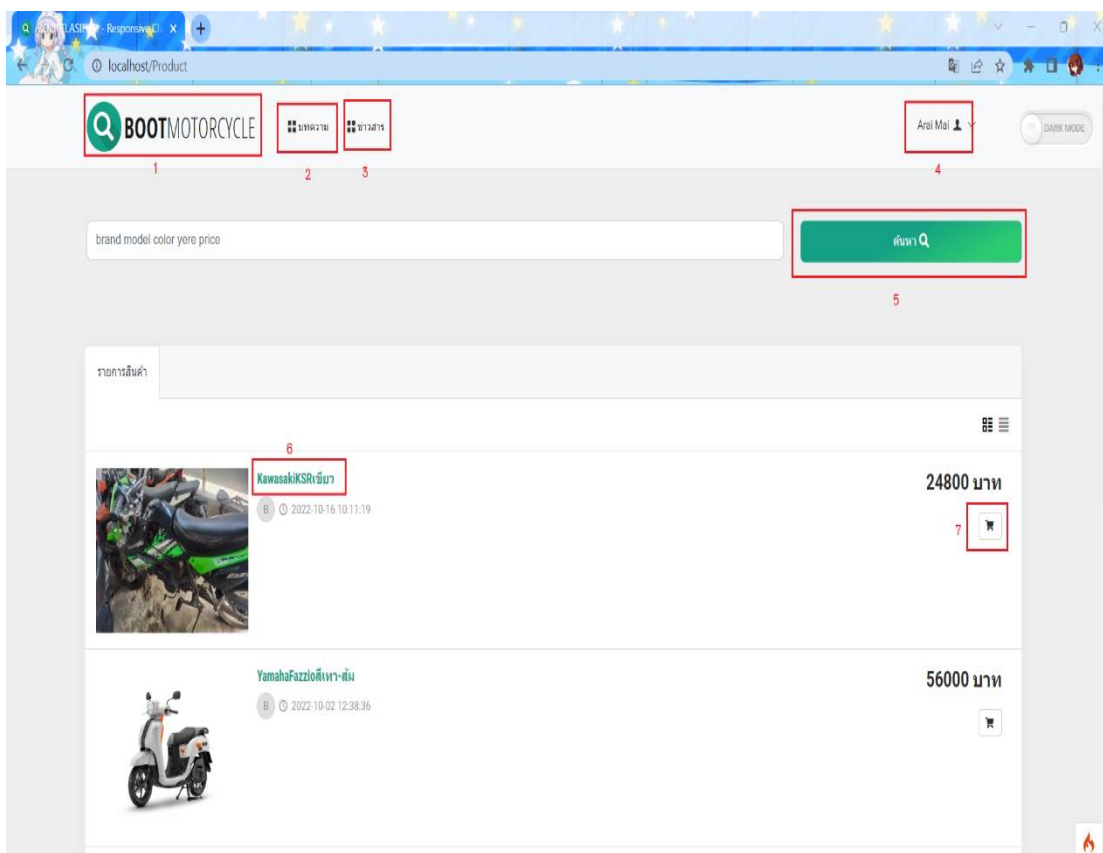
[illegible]LASI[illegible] - Responsive Cl x

localhost/Product

BOOTMOTORCYCLE
1

บทความ
2

ข่าวสาร
3

Arai Mai
4

DARK MODE

brand model color yere price

ค้นหา
5

รายการสินค้า

6
KawasakiKSRเขียว
B 2022-10-16 10:11:19

24800 บาท
7

YamahaFazzioสีเทา-ส้ม
B 2022-10-02 12:38:36

56000 บาท